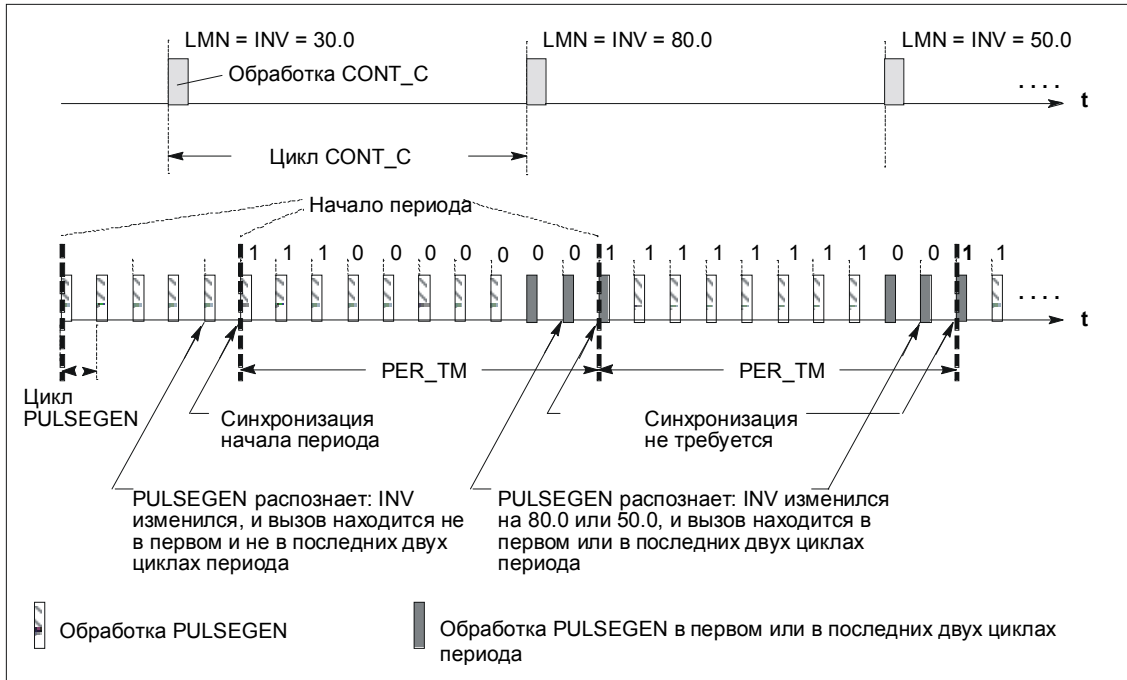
LMN = INV = 30.0
LMN = INV = 80.0
LMN = INV = 50.0

Обработка CONT_C

....
t

Цикл CONT_C

Начало периода

1 1 1 0 0 0 0 0 0 0 1 1 1 1 1 1 1 1 0 0 1 1

....
t

Цикл PULSEGEN

PER_TM

PER_TM

Синхронизация начала периода

Синхронизация не требуется

PULSEGEN распознает: INV изменился, и вызов находится не в первом и не в последних двух циклах периода

PULSEGEN распознает: INV изменился на 80.0 или 50.0, и вызов находится в первом или в последних двух циклах периода

Обработка PULSEGEN

Обработка PULSEGEN в первом или в последних двух циклах периода